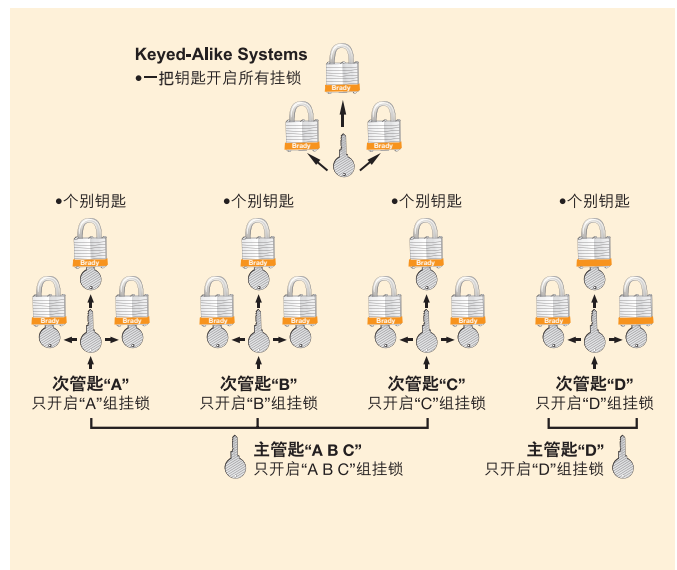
Keyed-Alike Systems
•一把钥匙开启所有挂锁

Brady

Brady

Brady

•个别钥匙

•个别钥匙

•个别钥匙

•个别钥匙

Brady Brady Brady Brady Brady Brady Brady Brady Brady Brady Brady Brady

次管匙"A"
只开启"A"组挂锁

次管匙"B"
只开启"B"组挂锁

次管匙"C"
只开启"C"组挂锁

次管匙"D"
只开启"D"组挂锁

主管匙"A B C"
只开启"A B C"组挂锁

主管匙"D"
只开启"D"组挂锁